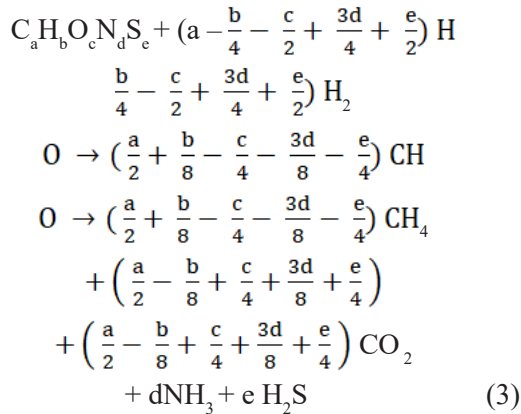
$C_aH_bO_cN_dS_e + (a - \frac{b}{4} - \frac{c}{2} + \frac{3d}{4} + \frac{e}{2})$ H

$\frac{b}{4} - \frac{c}{2} + \frac{3d}{4} + \frac{e}{2})$ $H_2$

O $\rightarrow (\frac{a}{2} + \frac{b}{8} - \frac{c}{4} - \frac{3d}{8} - \frac{e}{4})$ CH

O $\rightarrow (\frac{a}{2} + \frac{b}{8} - \frac{c}{4} - \frac{3d}{8} - \frac{e}{4})$ $CH_4$

$+ \left(\frac{a}{2} - \frac{b}{8} + \frac{c}{4} + \frac{3d}{8} + \frac{e}{4}\right)$

$+ \left(\frac{a}{2} - \frac{b}{8} + \frac{c}{4} + \frac{3d}{8} + \frac{e}{4}\right)$ $CO_2$

$+ dNH_3 + e\,H_2S$ (3)